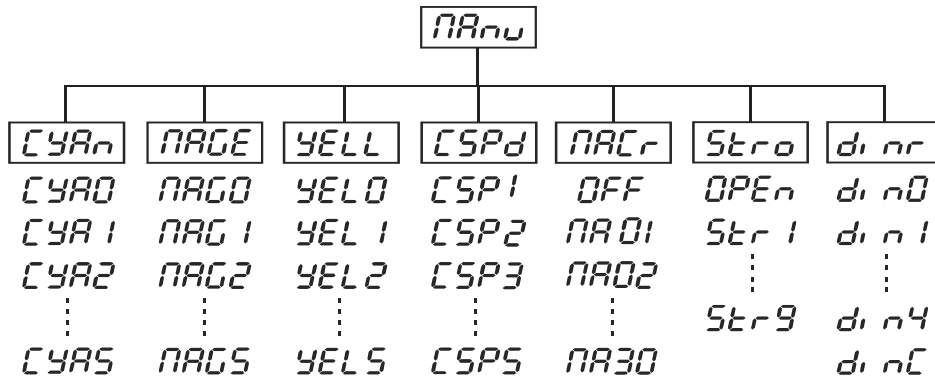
nnAnu

| CYAn | nnAGE | YELL | CSPd | nnACr | Stro | dinr |
|---|---|---|---|---|---|---|
| CYA0 | nnAG0 | YEL0 | CSP1 | OFF | OPEn | din0 |
| CYA1 | nnAG1 | YEL1 | CSP2 | nnA01 | Str1 | din1 |
| CYA2 | nnAG2 | YEL2 | CSP3 | nnA02 | ⋮ | ⋮ |
| ⋮ | ⋮ | ⋮ | ⋮ | ⋮ | Str9 | din4 |
| CYA5 | nnAG5 | YEL5 | CSP5 | nnA30 | | dinC |